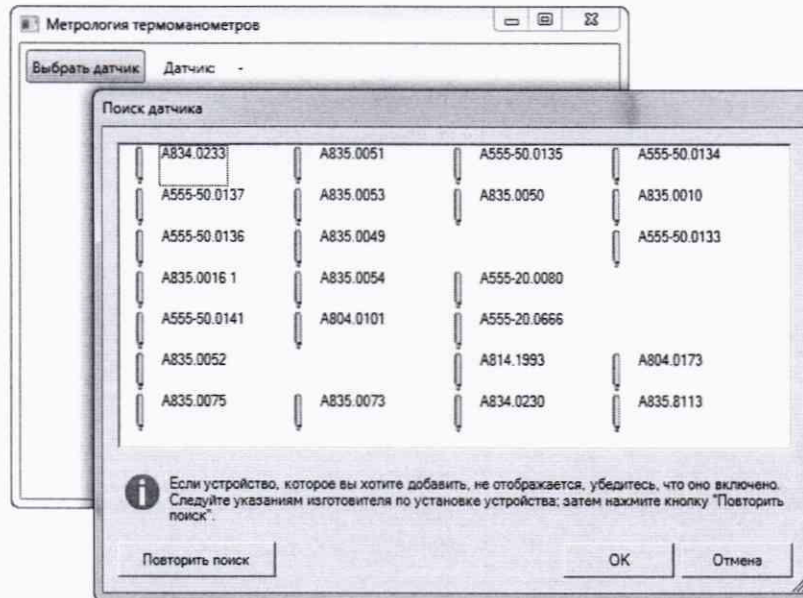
Метрология термоманометров

Выбрать датчик Датчик: -

Поиск датчика

| | | | |
|---|---|---|---|
| A834.0233 | A835.0051 | A555-50.0135 | A555-50.0134 |
| A555-50.0137 | A835.0053 | A835.0050 | A835.0010 |
| A555-50.0136 | A835.0049 | | A555-50.0133 |
| A835.0016 1 | A835.0054 | A555-20.0080 | |
| A555-50.0141 | A804.0101 | A555-20.0666 | |
| A835.0052 | | A814.1993 | A804.0173 |
| A835.0075 | A835.0073 | A834.0230 | A835.8113 |

Если устройство, которое вы хотите добавить, не отображается, убедитесь, что оно включено. Следуйте указаниям изготовителя по установке устройства; затем нажмите кнопку "Повторить поиск".

Повторить поиск

OK

Отмена